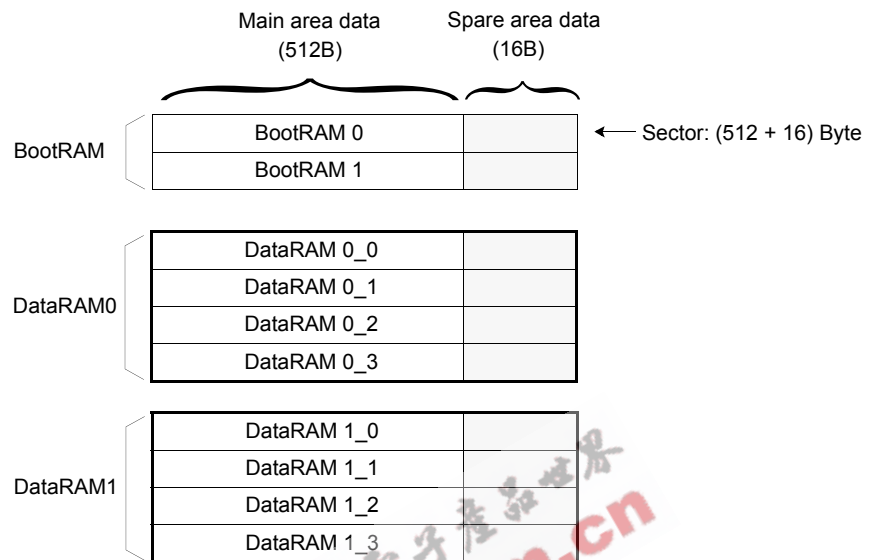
Main area data
(512B)

Spare area data
(16B)

BootRAM

| BootRAM 0 | |
|---|---|
| BootRAM 1 | |

Sector: (512 + 16) Byte

DataRAM0

| DataRAM 0_0 | |
|---|---|
| DataRAM 0_1 | |
| DataRAM 0_2 | |
| DataRAM 0_3 | |

DataRAM1

| DataRAM 1_0 | |
|---|---|
| DataRAM 1_1 | |
| DataRAM 1_2 | |
| DataRAM 1_3 | |

电子产品世界
.cn